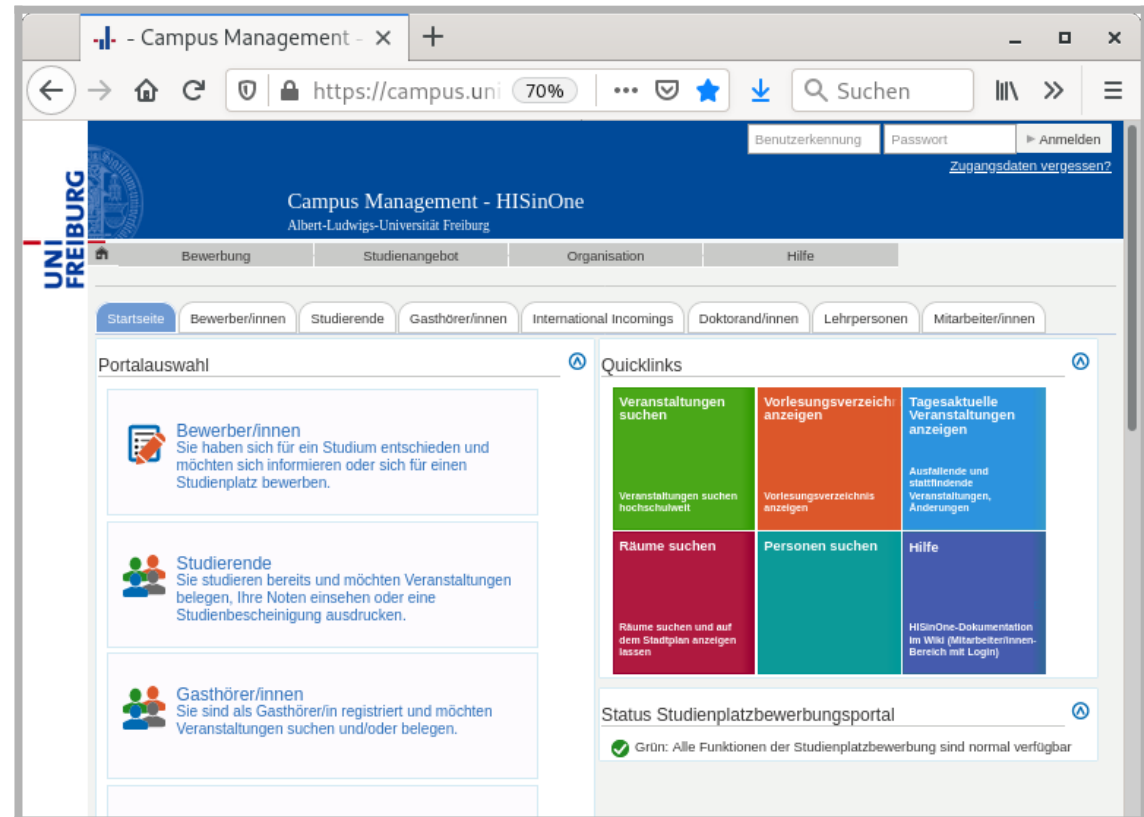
- Campus Management - ×
+

https://campus.uni 70% ••• Suchen

UNI FREIBURG

Benutzerkennung Passwort ▶ Anmelden
Zugangsdaten vergessen?

Campus Management - HISinOne
Albert-Ludwigs-Universität Freiburg

Bewerbung Studienangebot Organisation Hilfe

Startseite Bewerber/innen Studierende Gasthörer/innen International Incomings Doktorand/innen Lehrpersonen Mitarbeiter/innen

Portalauswahl

Bewerber/innen
Sie haben sich für ein Studium entschieden und möchten sich informieren oder sich für einen Studienplatz bewerben.

Studierende
Sie studieren bereits und möchten Veranstaltungen belegen, Ihre Noten einsehen oder eine Studienbescheinigung ausdrucken.

Gasthörer/innen
Sie sind als Gasthörer/in registriert und möchten Veranstaltungen suchen und/oder belegen.

Quicklinks

Veranstaltungen suchen
Veranstaltungen suchen hochschulweit

Vorlesungsverzeichn anzeigen
Vorlesungsverzeichnis anzeigen

Tagesaktuelle Veranstaltungen anzeigen
Ausfallende und stattfindende Veranstaltungen, Änderungen

Räume suchen
Räume suchen und auf dem Stadtplan anzeigen lassen

Personen suchen

Hilfe
HISinOne-Dokumentation im Wiki (Mitarbeiter/innen-Bereich mit Login)

Status Studienplatzbewerbungsportal

Grün: Alle Funktionen der Studienplatzbewerbung sind normal verfügbar